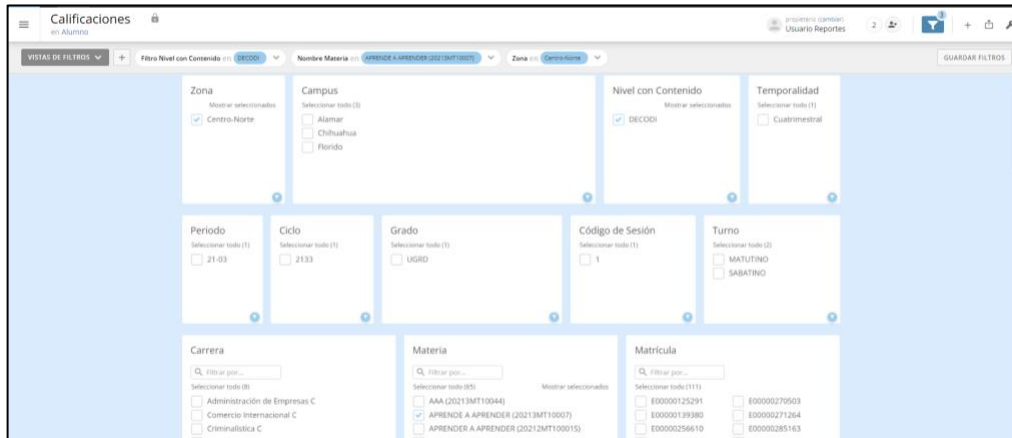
Calificaciones
en Alumno

propietario (cambiar)
Usuario Reportes
2

VISTAS DE FILTROS
+
Filtro Nivel con Contenido en DECODI
Nombre Materia en APRENDE A APRENDER (20213MT10007)
Zona en Centro-Norte
GUARDAR FILTROS

Zona
Mostrar seleccionados
Centro-Norte

Campus
Seleccionar todo (3)
Alamar
Chihuahua
Florido

Nivel con Contenido
Mostrar seleccionados
DECODI

Temporalidad
Seleccionar todo (1)
Cuatrimestral

Periodo
Seleccionar todo (1)
21-03

Ciclo
Seleccionar todo (1)
2133

Grado
Seleccionar todo (1)
UGRD

Código de Sesión
Seleccionar todo (1)
1

Turno
Seleccionar todo (2)
MATUTINO
SABATINO

Carrera
Filtrar por...
Seleccionar todo (8)
Administración de Empresas C
Comercio Internacional C
Criminalística C

Materia
Filtrar por...
Seleccionar todo (65)
Mostrar seleccionados
AAA (20213MT10044)
APRENDE A APRENDER (20213MT10007)
APRENDER A APRENDER (20212MT100015)

Matrícula
Filtrar por...
Seleccionar todo (111)
E00000125291
E00000270503
E00000139380
E00000271264
E00000256610
E00000285163